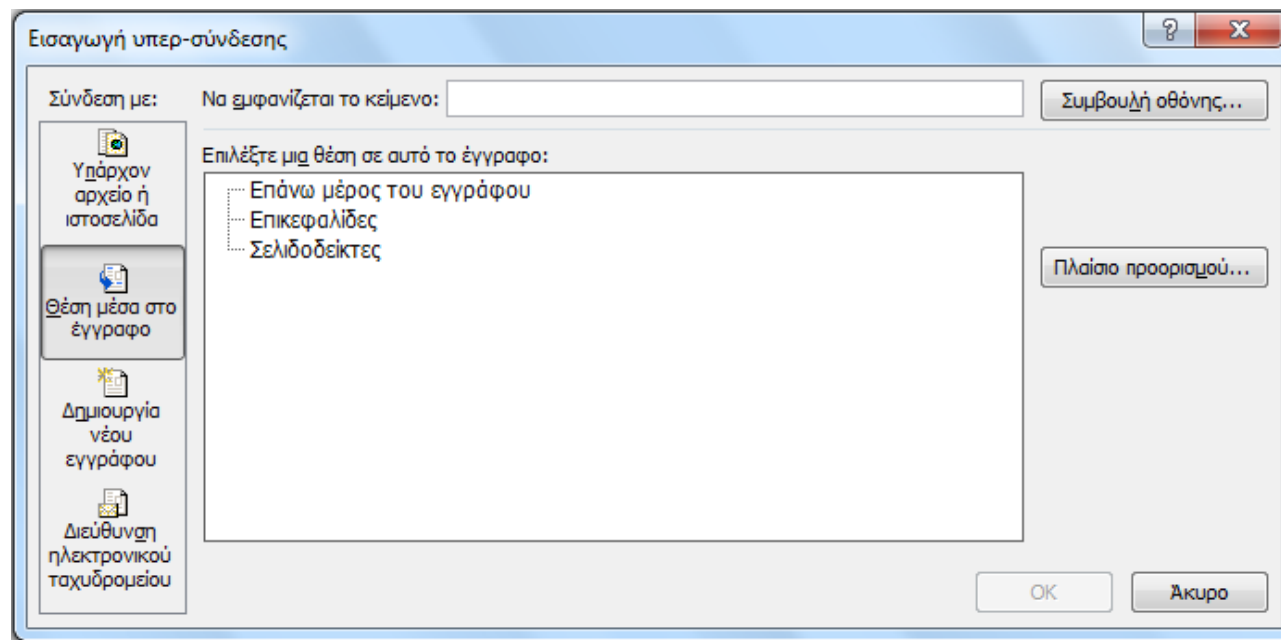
Εισαγωγή υπερ-σύνδεσης

?

X

Σύνδεση με:

Να εμφανίζεται το κείμενο:

Συμβουλή οθόνης...

Υπάρχον αρχείο ή ιστοσελίδα

Επιλέξτε μια θέση σε αυτό το έγγραφο:

Επάνω μέρος του εγγράφου
Επικεφαλίδες
Σελιδοδείκτες

Θέση μέσα στο έγγραφο

Πλαίσιο προορισμού...

Δημιουργία νέου εγγράφου

Διεύθυνση ηλεκτρονικού ταχυδρομείου

OK

Άκυρο